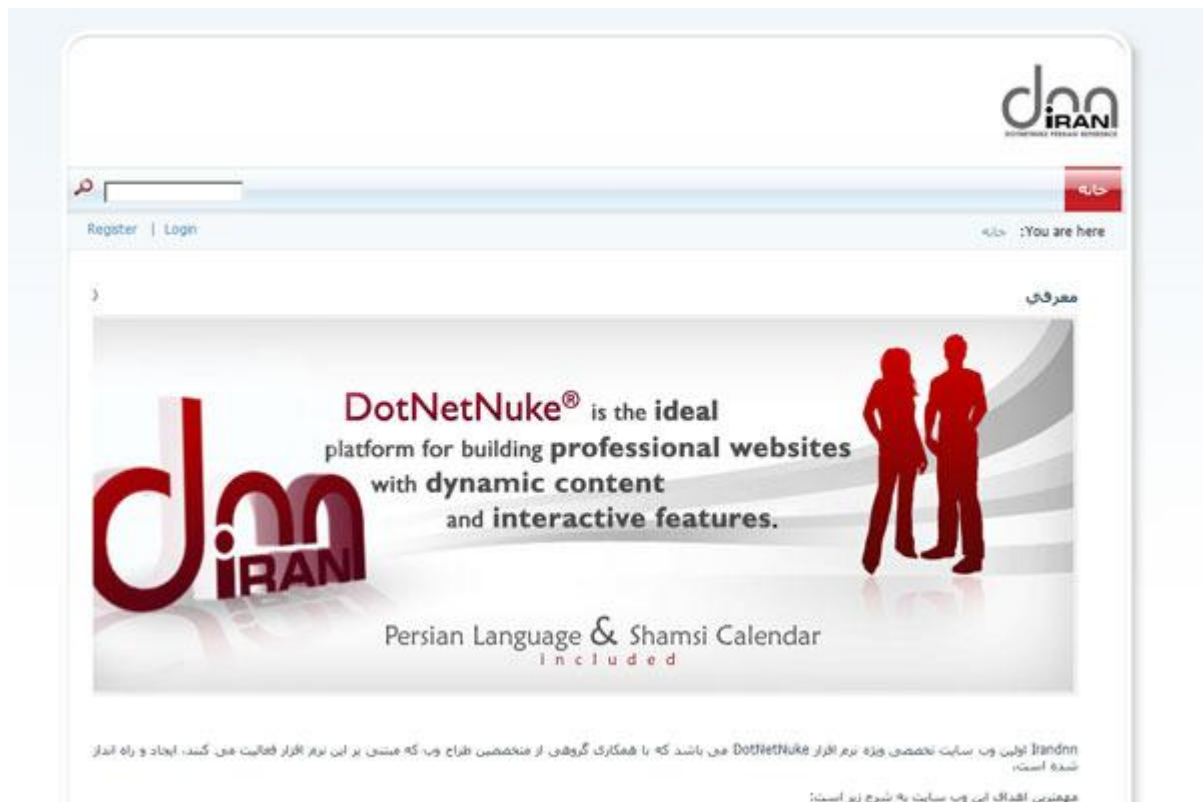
dnn IRAN
DOTNETNUKE PERSIAN REFERENCE

خانه

Register | Login

You are here: خانه

معرفی

DotNetNuke® is the ideal platform for building professional websites with dynamic content and interactive features.

dnn IRAN

Persian Language & Shamsi Calendar
included

Irandnn اولین وب سایت تخصصی ویژه نرم افزار DotNetNuke می باشد که با همکاری گروهی از متخصصین طراح وب که مبتنی بر این نرم افزار فعالیت می کنند، ایجاد و راه اندازی شده است.

مهمترین اهداف این وب سایت به شرح زیر است: